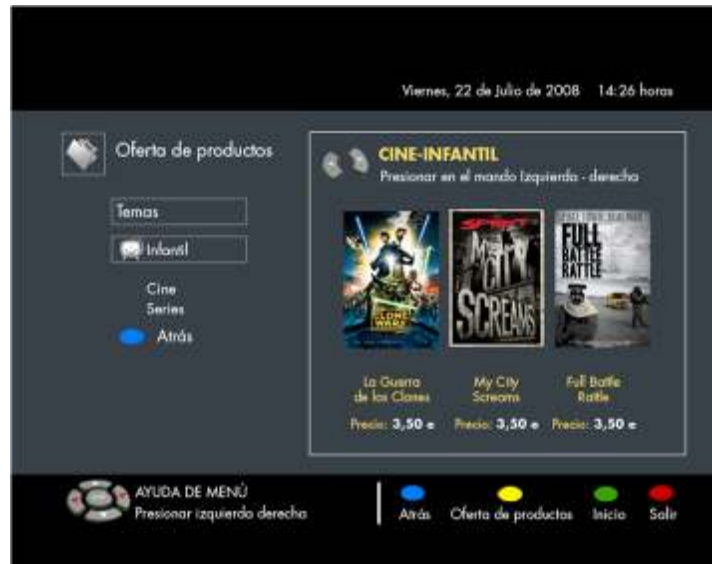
Viernes, 22 de Julio de 2008 14:26 horas

Oferta de productos

Temas

Infantil

Cine
Series

Atrás

CINE-INFANTIL
Presionar en el mando Izquierda - derecha

CLONE WARS

MY CITY SCREAMS

FULL BATTLE RATTLE

La Guerra de las Clones
Precio: 3,50 e

My City Screams
Precio: 3,50 e

Full Battle Rattle
Precio: 3,50 e

AYUDA DE MENÚ
Presionar izquierda derecha

Atrás
Oferta de productos
Inicio
Salir